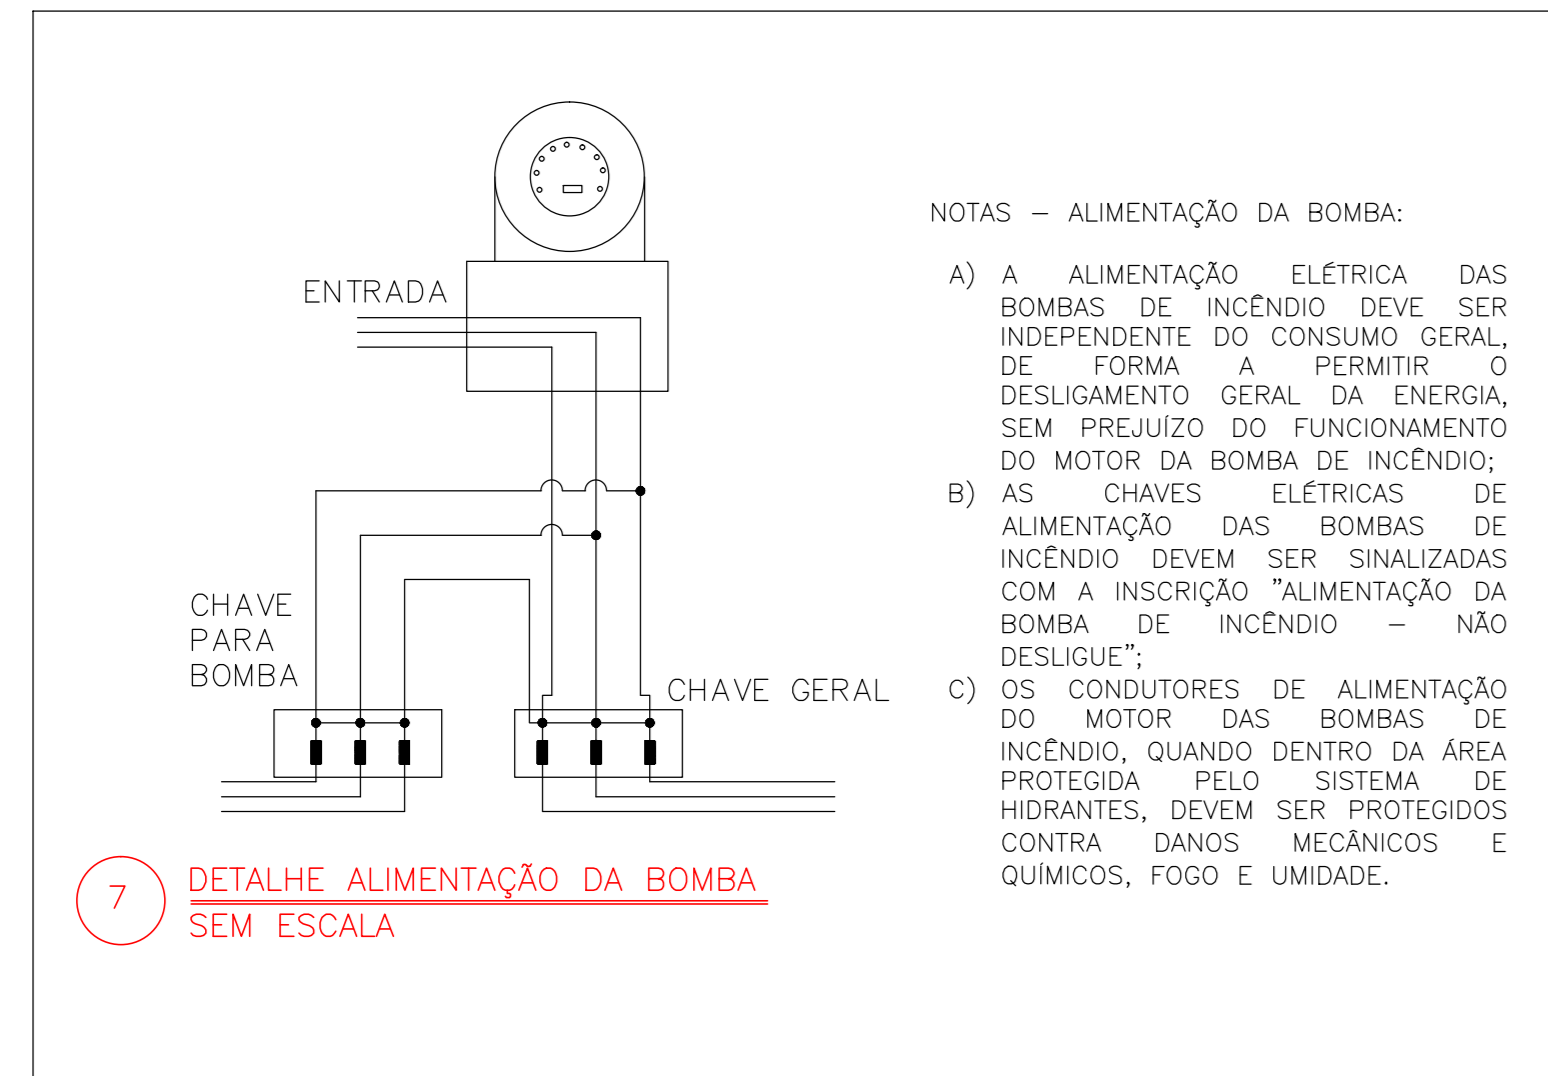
ENTRADA

CHAVE PARA BOMBA

CHAVE GERAL

7

DETALHE ALIMENTAÇÃO DA BOMBA
SEM ESCALA

NOTAS – ALIMENTAÇÃO DA BOMBA:

A) A ALIMENTAÇÃO ELÉTRICA DAS BOMBAS DE INCÊNDIO DEVE SER INDEPENDENTE DO CONSUMO GERAL, DE FORMA A PERMITIR O DESLIGAMENTO GERAL DA ENERGIA, SEM PREJUÍZO DO FUNCIONAMENTO DO MOTOR DA BOMBA DE INCÊNDIO;
B) AS CHAVES ELÉTRICAS DE ALIMENTAÇÃO DAS BOMBAS DE INCÊNDIO DEVEM SER SINALIZADAS COM A INSCRIÇÃO "ALIMENTAÇÃO DA BOMBA DE INCÊNDIO – NÃO DESLIGUE";
C) OS CONDUTORES DE ALIMENTAÇÃO DO MOTOR DAS BOMBAS DE INCÊNDIO, QUANDO DENTRO DA ÁREA PROTEGIDA PELO SISTEMA DE HIDRANTES, DEVEM SER PROTEGIDOS CONTRA DANOS MECÂNICOS E QUÍMICOS, FOGO E UMIDADE.